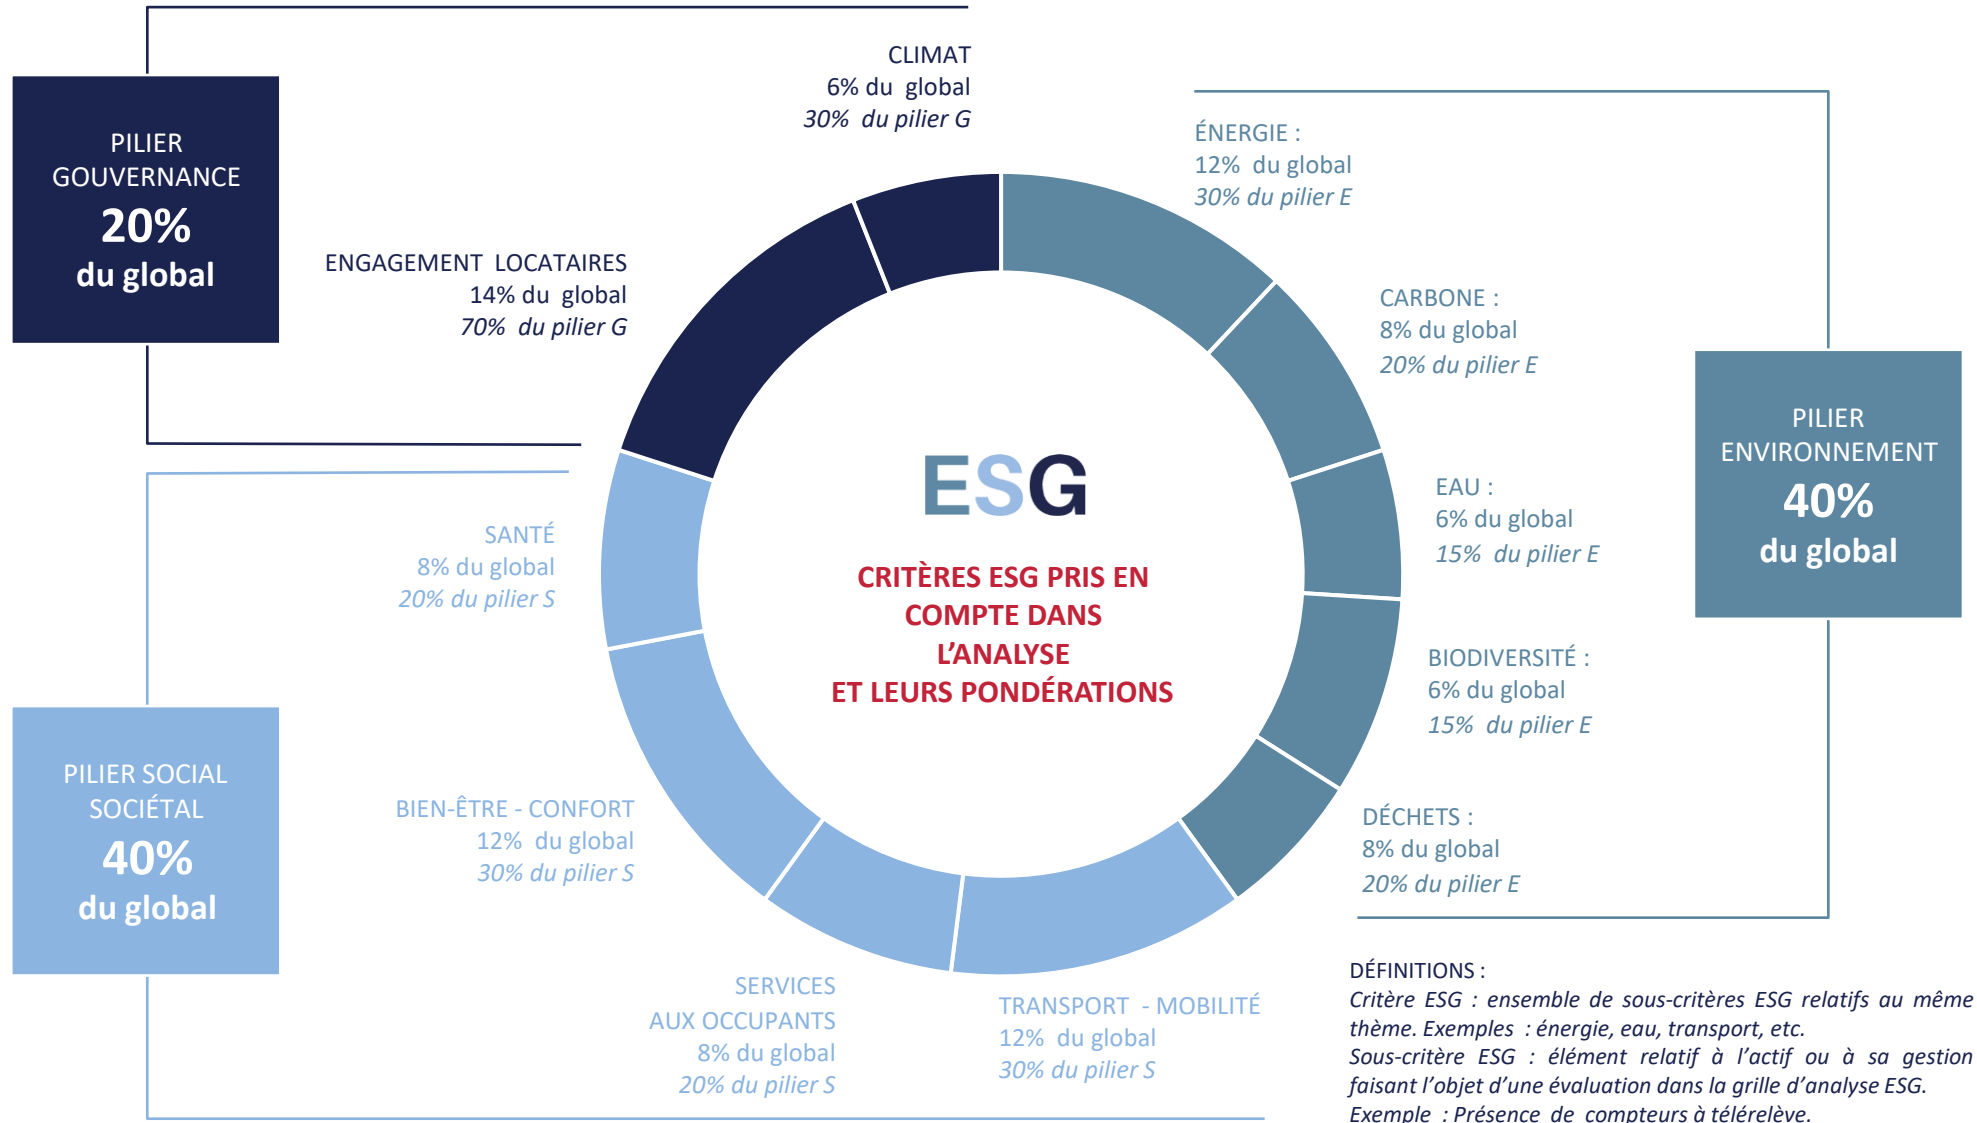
PILIER GOUVERNANCE
20%
du global

CLIMAT
6% du global
*30% du pilier G*

ENGAGEMENT LOCATAIRES
14% du global
*70% du pilier G*

ÉNERGIE :
12% du global
*30% du pilier E*

CARBONE :
8% du global
*20% du pilier E*

EAU :
6% du global
*15% du pilier E*

BIODIVERSITÉ :
6% du global
*15% du pilier E*

DÉCHETS :
8% du global
*20% du pilier E*

PILIER ENVIRONNEMENT
40%
du global

ESG

CRITÈRES ESG PRIS EN COMPTE DANS L'ANALYSE ET LEURS PONDÉRATIONS

SANTÉ
8% du global
*20% du pilier S*

BIEN-ÊTRE - CONFORT
12% du global
*30% du pilier S*

PILIER SOCIAL SOCIÉTAL
40%
du global

SERVICES AUX OCCUPANTS
8% du global
*20% du pilier S*

TRANSPORT - MOBILITÉ
12% du global
*30% du pilier S*

DÉFINITIONS :
*Critère ESG : ensemble de sous-critères ESG relatifs au même thème. Exemples : énergie, eau, transport, etc.*
*Sous-critère ESG : élément relatif à l'actif ou à sa gestion faisant l'objet d'une évaluation dans la grille d'analyse ESG.*
*Exemple : Présence de compteurs à télérelève.*